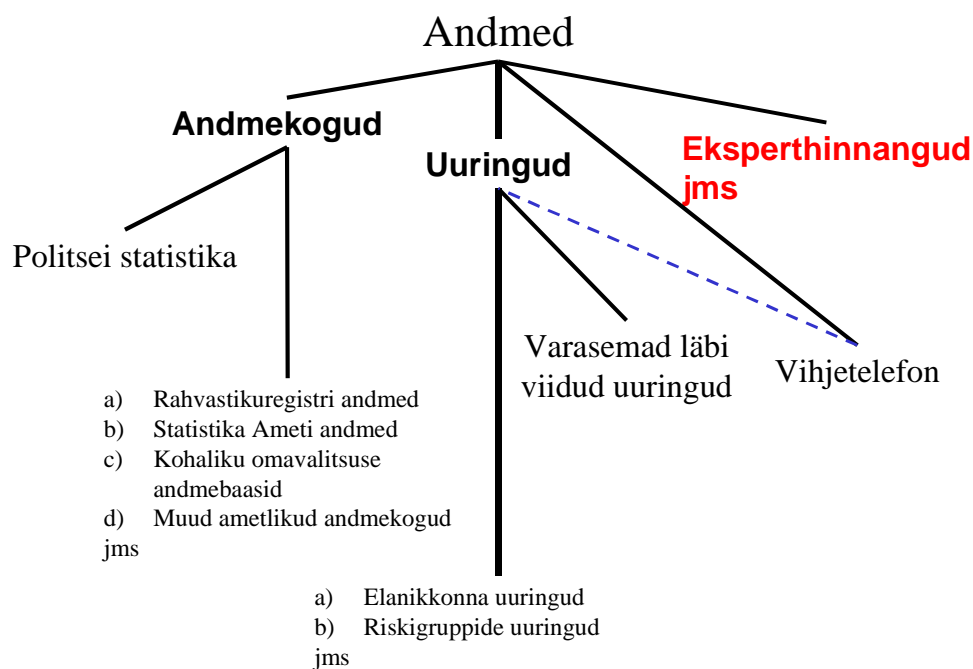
Andmed

Andmekogud

Uuringud

Eksperthinnangud jms

Politsei statistika

Varasemad läbi viidud uuringud

Vihjetelefon

a) Rahvastikuregistri andmed
b) Statistika Ameti andmed
c) Kohaliku omavalitsuse andmebaasid
d) Muud ametlikud andmekogud
jms

a) Elanikkonna uuringud
b) Riskigruppide uuringud
jms